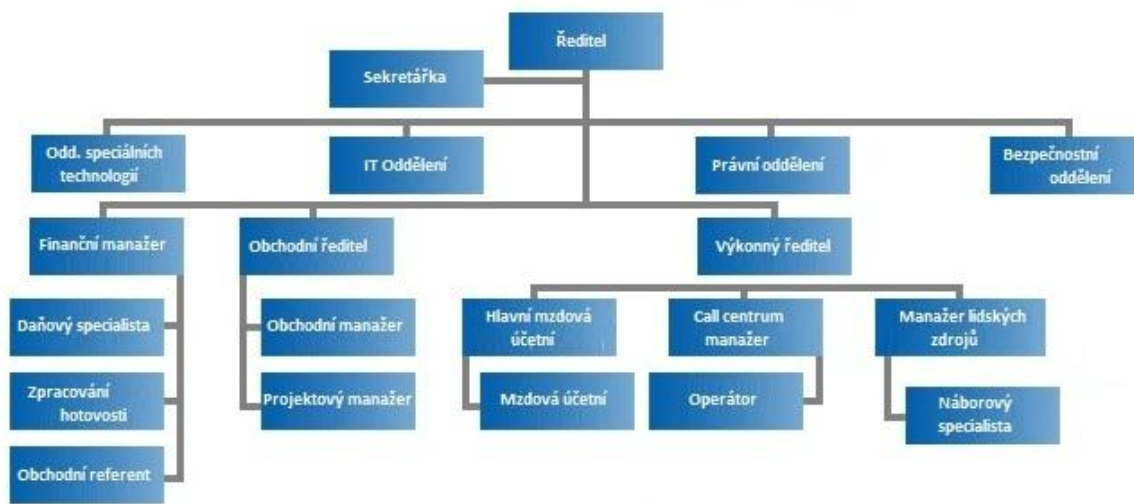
Ředitel

Sekretářka

Odd. speciálních technologií

IT Oddělení

Právní oddělení

Bezpečnostní oddělení

Finanční manažer

Daňový specialista

Zpracování hotovosti

Obchodní referent

Obchodní ředitel

Obchodní manažer

Projektový manažer

Výkonný ředitel

Hlavní mzdová účetní

Mzdová účetní

Call centrum manažer

Operátor

Manažer lidských zdrojů

Náborový specialista